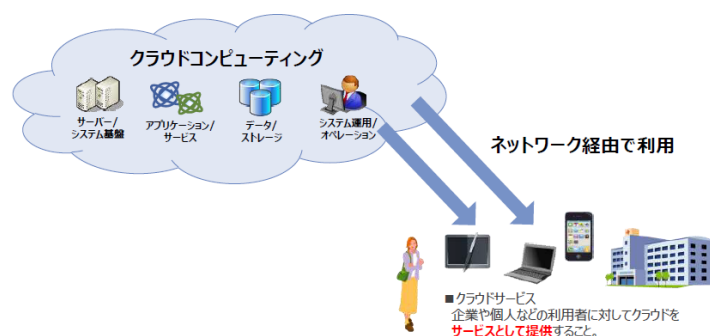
クラウドコンピューティング

サーバー/
システム基盤

アプリケーション/
サービス

データ/
ストレージ

システム運用/
オペレーション

ネットワーク経由で利用

■クラウドサービス
企業や個人などの利用者に対してクラウドを
サービスとして提供すること。